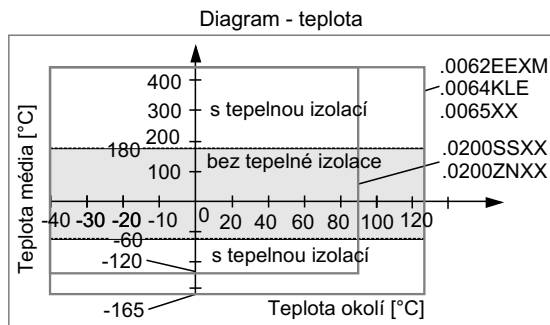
Diagram - teplota

Teplota média [°C]

400
300
200
180
100
-60
-120
-165

s tepelnou izolací
bez tepelné izolace
s tepelnou izolací

-40 -30 -20 -10 0 20 40 60 80 100 120

Teplota okolí [°C]

.0062EEXM
.0064KLE
.0065XX

.0200SSXX
.0200ZNXX